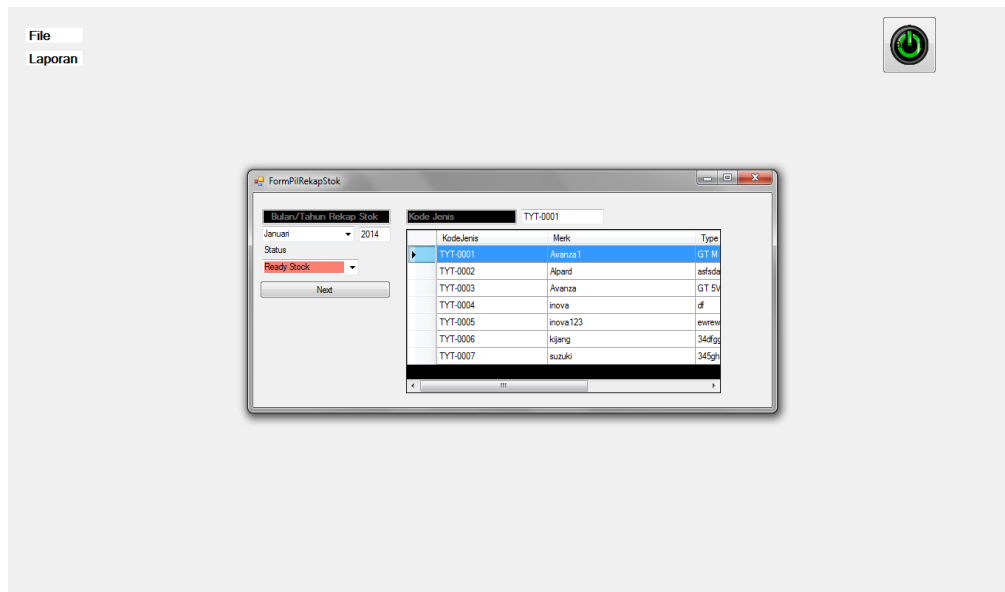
File
Laporan

FormPilRekapStok

Bulan/Tahun Rekap Stok
Januari 2014
Status
Ready Stock
Next

Kode Jenis TYT-0001

| KodeJenis | Merk | Type |
|---|---|---|
| TYT-0001 | Avanza1 | GT M |
| TYT-0002 | Alpard | asfsda |
| TYT-0003 | Avanza | GT 5V |
| TYT-0004 | inova | df |
| TYT-0005 | inova123 | ewrew |
| TYT-0006 | kijang | 34dfgg |
| TYT-0007 | suzuki | 345gh |